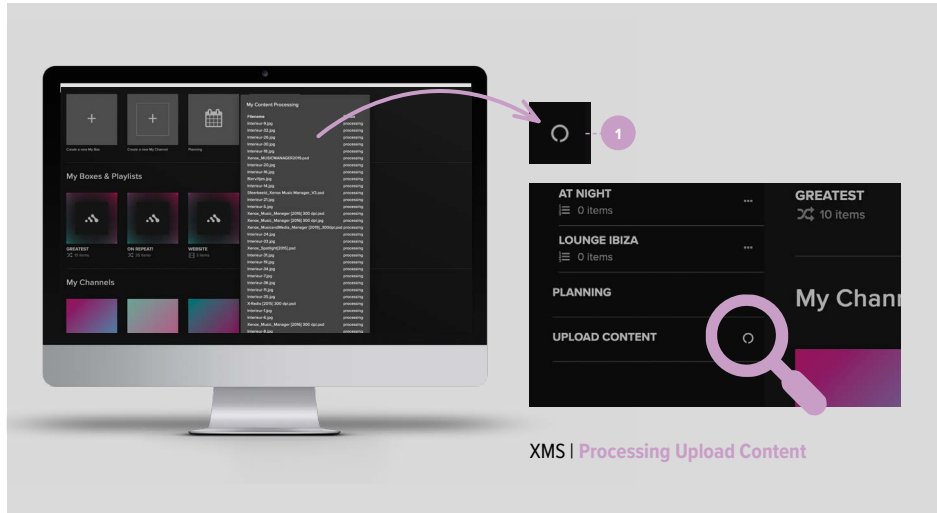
Create a new My Box

Create a new My Channel

Planning

My Boxes & Playlists

GREATEST
10 items

ON REPEAT!
10 items

WEBSITE
2 items

My Channels

My Content Processing

| Filename | |
|---|---|
| Interieur-9.jpg | processing |
| Interieur-22.jpg | processing |
| Interieur-28.jpg | processing |
| Interieur-20.jpg | processing |
| Interieur-18.jpg | processing |
| Xenso_MUSICMANAGER2019.psd | processing |
| Interieur-20.jpg | processing |
| Interieur-16.jpg | processing |
| Bericht.jpg | processing |
| Interieur-14.jpg | processing |
| Steelseed_Xenso Music Manager_V3.psd | processing |
| Interieur-21.jpg | processing |
| Interieur-5.jpg | processing |
| Xenso_Music_Manager [2019] 300 dpi.jpg | processing |
| Xenso_Music_Manager [2019] 300 dpi.psd | processing |
| Xenso_Music Media_Manager [2019]_300dpi.psd | processing |
| Interieur-24.jpg | processing |
| Interieur-23.jpg | processing |
| Xenso_Spotlight[2019].psd | processing |
| Interieur-31.jpg | processing |
| Interieur-19.jpg | processing |
| Interieur-34.jpg | processing |
| Interieur-7.jpg | processing |
| Interieur-36.jpg | processing |
| Interieur-11.jpg | processing |
| Interieur-35.jpg | processing |
| X-Radio [2019] 300 dpi.psd | processing |
| Interieur-1.jpg | processing |
| Xenso_Music_Manager [2019] 300 dpi.psd | processing |
| Interieur-8.jpg | processing |

1

AT NIGHT
0 items

LOUNGE IBIZA
0 items

PLANNING

UPLOAD CONTENT

GREATEST
10 items

My Chann

XMS | Processing Upload Content